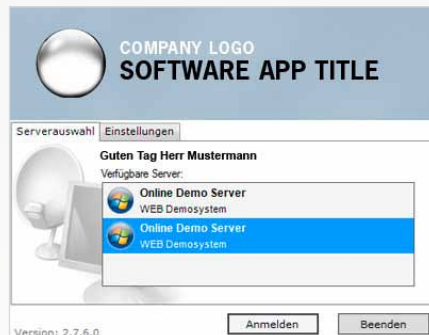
COMPANY LOGO
SOFTWARE APP TITLE

Serverauswahl
Einstellungen

Guten Tag Herr Mustermann
Verfügbare Server:

Online Demo Server
WEB Demosystem

Online Demo Server
WEB Demosystem

Version: 2.7.6.0
Anmelden
Beenden